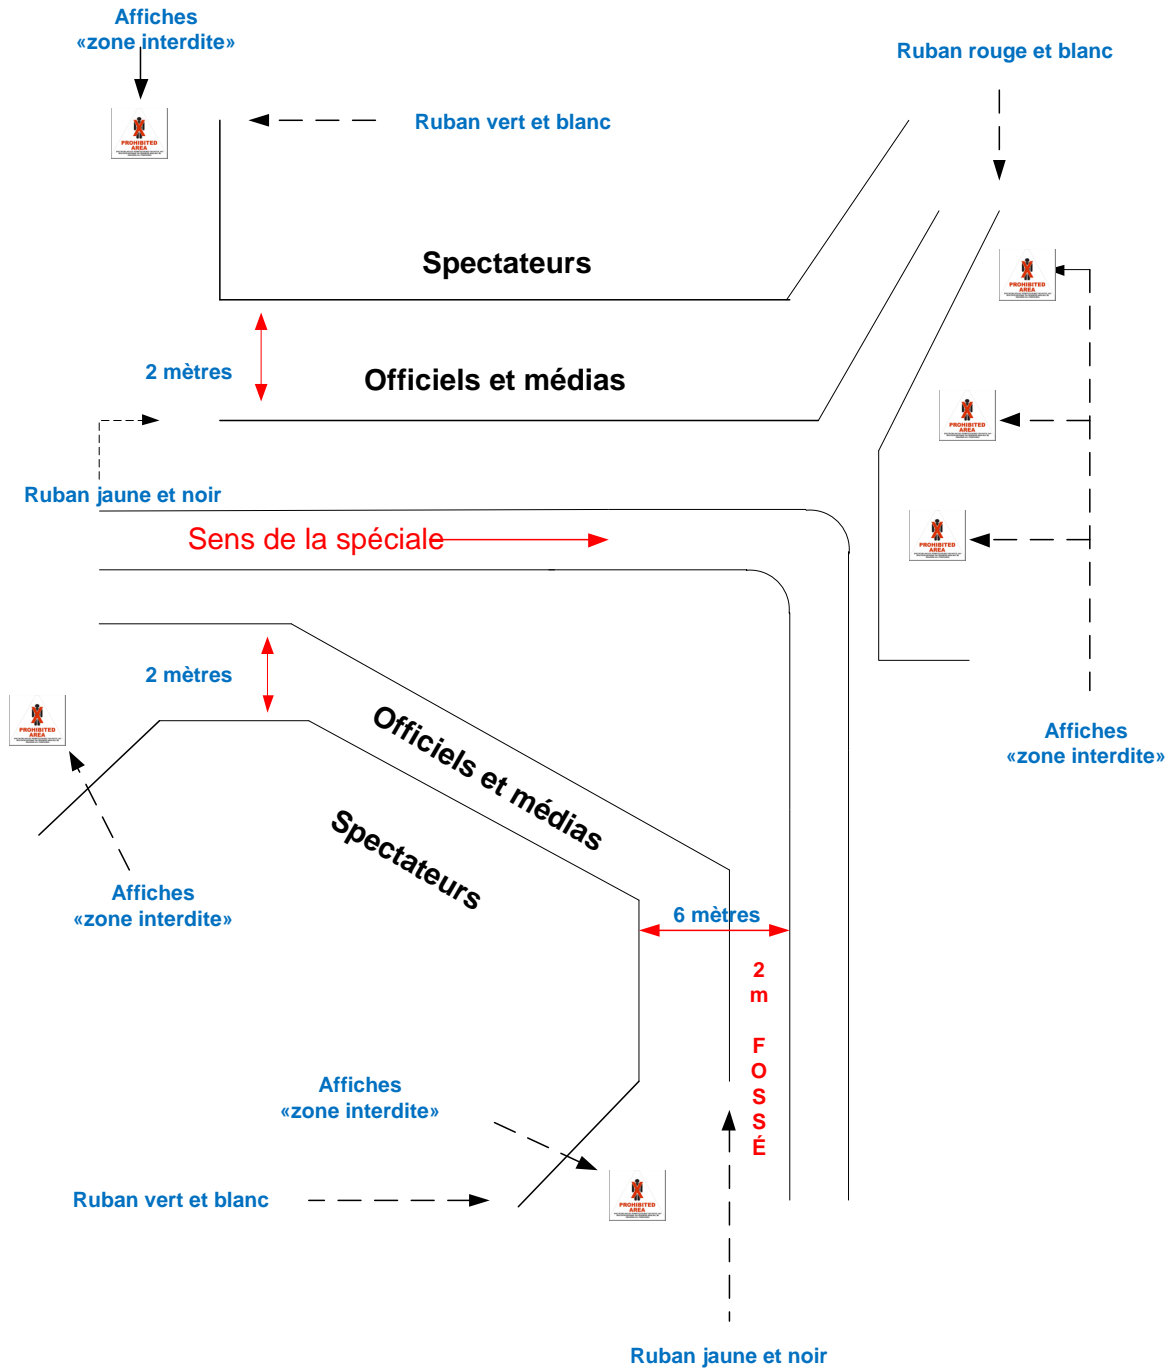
Affiches
«zone interdite»

Ruban rouge et blanc

PROHIBITED AREA

Ruban vert et blanc

Spectateurs

PROHIBITED AREA

2 mètres

Officiels et médias

PROHIBITED AREA

Ruban jaune et noir

PROHIBITED AREA

Sens de la spéciale

2 mètres

PROHIBITED AREA

Officiels et médias

Spectateurs

Affiches
«zone interdite»

Affiches
«zone interdite»

6 mètres

2
m

F
O
S
S
É

Affiches
«zone interdite»

Ruban vert et blanc

PROHIBITED AREA

Ruban jaune et noir